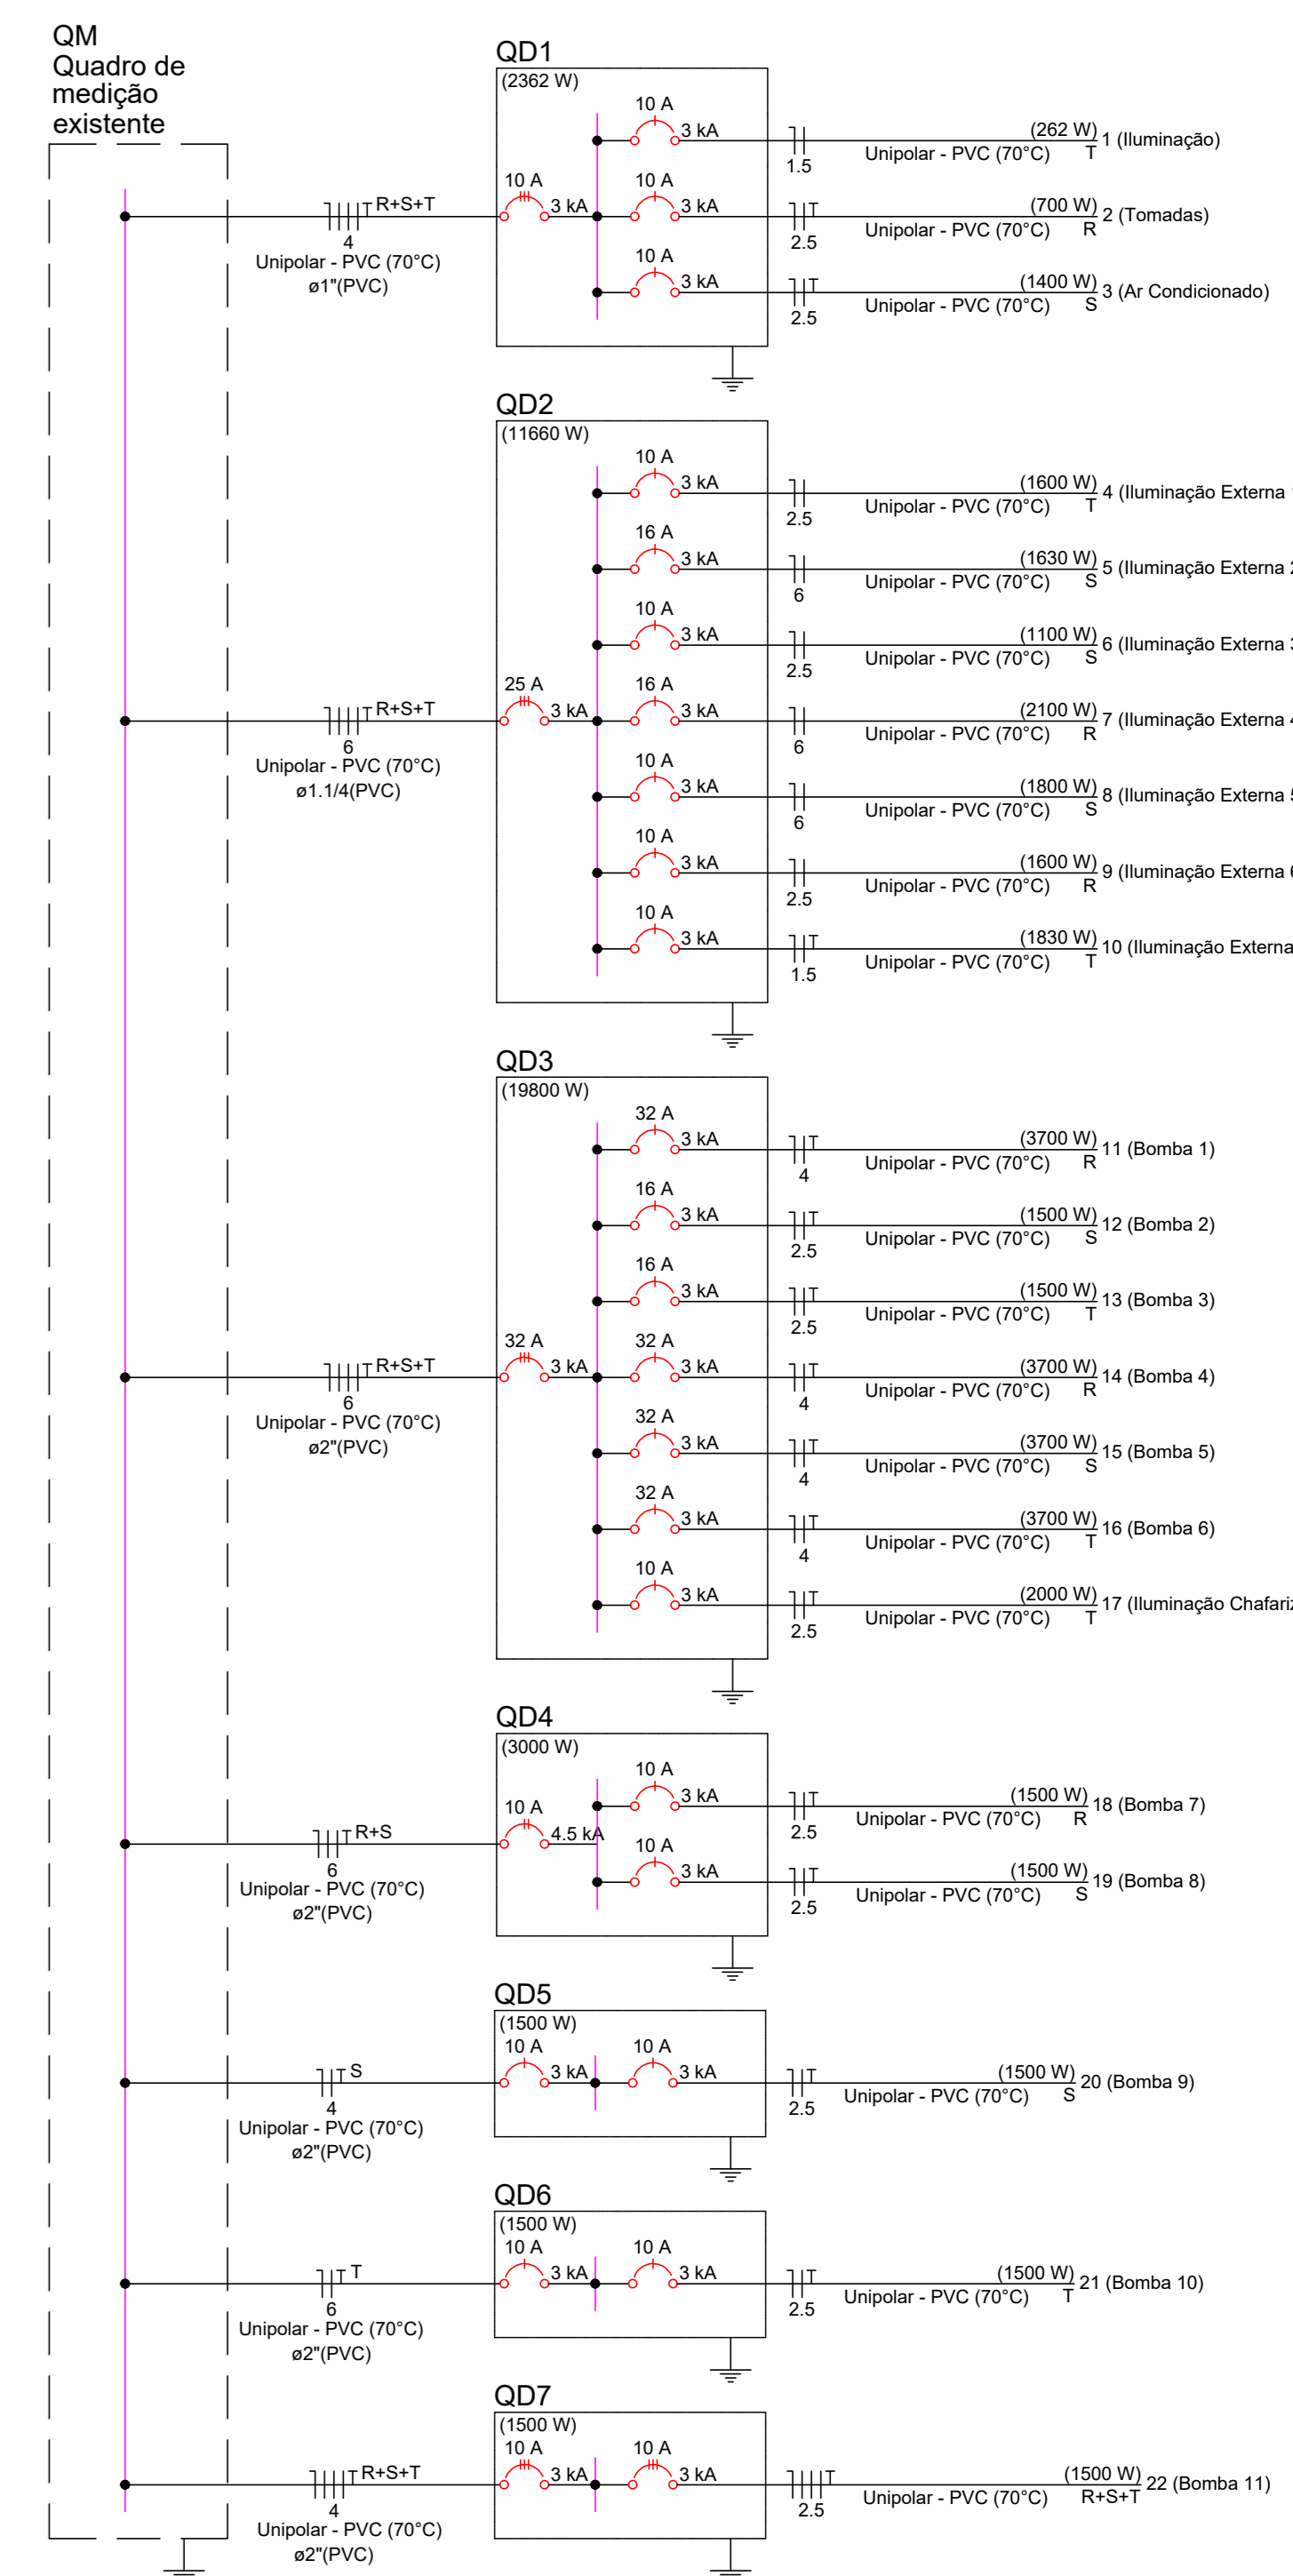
QM
Quadro de medição existente

QD1
(2362 W)
10 A
3 kA
1.5
(262 W) 1 (Iluminação)
Unipolar - PVC (70°C) T
R+S+T
4
Unipolar - PVC (70°C)
ø1"(PVC)
10 A
3 kA
10 A
3 kA
2.5
(700 W) 2 (Tomadas)
Unipolar - PVC (70°C) R
10 A
3 kA
2.5
(1400 W) 3 (Ar Condicionado)
Unipolar - PVC (70°C) S

QD2
(11660 W)
10 A
3 kA
2.5
(1600 W) 4 (Iluminação Externa
Unipolar - PVC (70°C) T
16 A
3 kA
6
(1630 W) 5 (Iluminação Externa
Unipolar - PVC (70°C) S
10 A
3 kA
2.5
(1100 W) 6 (Iluminação Externa
Unipolar - PVC (70°C) S
R+S+T
6
Unipolar - PVC (70°C)
ø1.1/4(PVC)
25 A
3 kA
16 A
3 kA
6
(2100 W) 7 (Iluminação Externa
Unipolar - PVC (70°C) R
10 A
3 kA
6
(1800 W) 8 (Iluminação Externa
Unipolar - PVC (70°C) S
10 A
3 kA
2.5
(1600 W) 9 (Iluminação Externa
Unipolar - PVC (70°C) R
10 A
3 kA
1.5
(1830 W) 10 (Iluminação Externa
Unipolar - PVC (70°C) T

QD3
(19800 W)
32 A
3 kA
4
(3700 W) 11 (Bomba 1)
Unipolar - PVC (70°C) R
16 A
3 kA
2.5
(1500 W) 12 (Bomba 2)
Unipolar - PVC (70°C) S
16 A
3 kA
2.5
(1500 W) 13 (Bomba 3)
Unipolar - PVC (70°C) T
R+S+T
6
Unipolar - PVC (70°C)
ø2"(PVC)
32 A
3 kA
32 A
3 kA
4
(3700 W) 14 (Bomba 4)
Unipolar - PVC (70°C) R
32 A
3 kA
4
(3700 W) 15 (Bomba 5)
Unipolar - PVC (70°C) S
32 A
3 kA
4
(3700 W) 16 (Bomba 6)
Unipolar - PVC (70°C) T
10 A
3 kA
2.5
(2000 W) 17 (Iluminação Chafariz
Unipolar - PVC (70°C) T

QD4
(3000 W)
10 A
3 kA
2.5
(1500 W) 18 (Bomba 7)
Unipolar - PVC (70°C) R
R+S
6
Unipolar - PVC (70°C)
ø2"(PVC)
10 A
4.5 kA
10 A
3 kA
2.5
(1500 W) 19 (Bomba 8)
Unipolar - PVC (70°C) S

QD5
(1500 W)
10 A
3 kA
10 A
3 kA
S
4
Unipolar - PVC (70°C)
ø2"(PVC)
2.5
(1500 W) 20 (Bomba 9)
Unipolar - PVC (70°C) S

QD6
(1500 W)
10 A
3 kA
10 A
3 kA
T
6
Unipolar - PVC (70°C)
ø2"(PVC)
2.5
(1500 W) 21 (Bomba 10)
Unipolar - PVC (70°C) T

QD7
(1500 W)
10 A
3 kA
10 A
3 kA
R+S+T
4
Unipolar - PVC (70°C)
ø2"(PVC)
2.5
(1500 W) 22 (Bomba 11)
Unipolar - PVC (70°C) R+S+T